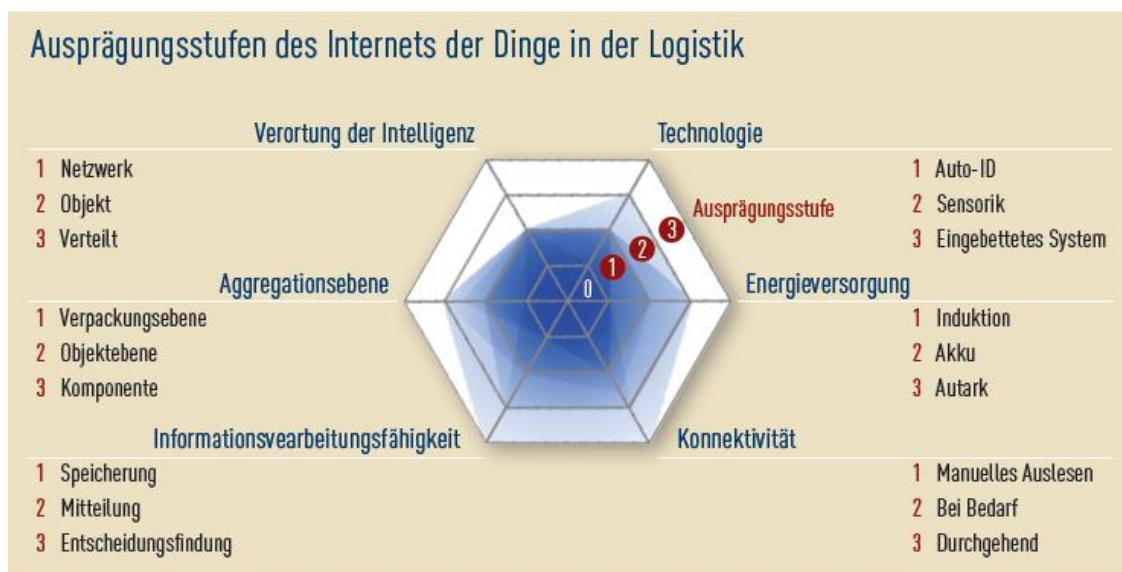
Ausprägungsstufen des Internets der Dinge in der Logistik

Verortung der Intelligenz
1 Netzwerk
2 Objekt
3 Verteilt

Aggregationsebene
1 Verpackungsebene
2 Objektebene
3 Komponente

Informationsvearbeitungsfähigkeit
1 Speicherung
2 Mitteilung
3 Entscheidungsfindung

Technologie
1 Auto-ID
2 Sensorik
3 Eingebettetes System

Ausprägungsstufe
0
1
2
3

Energieversorgung
1 Induktion
2 Akku
3 Autark

Konnektivität
1 Manuelles Auslesen
2 Bei Bedarf
3 Durchgehend